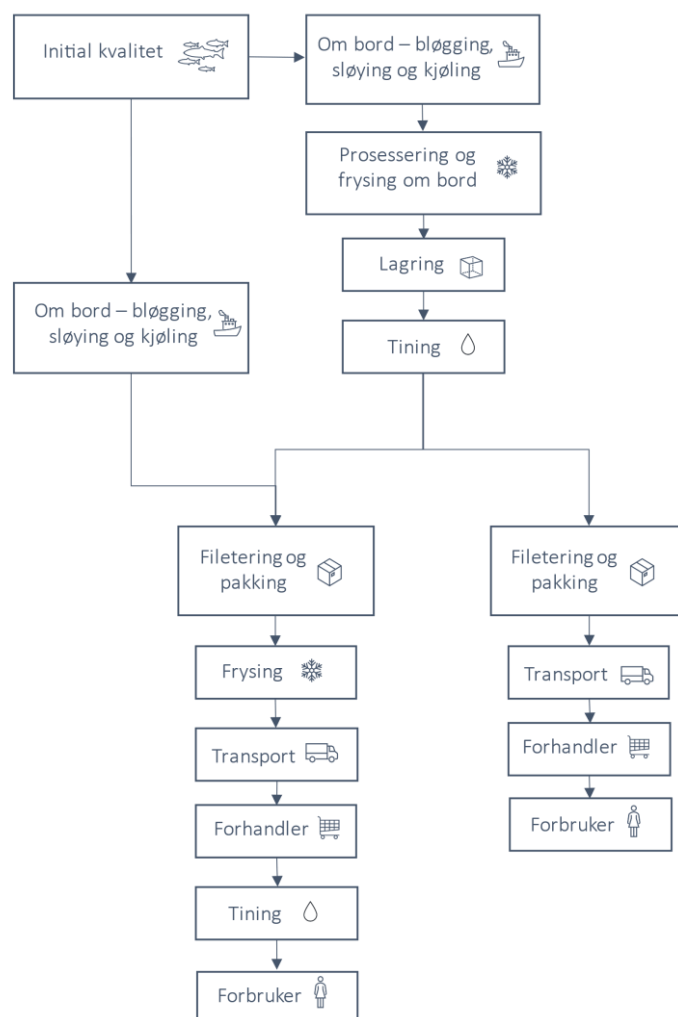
Initial kvalitet

Om bord – bløgging, sløying og kjøling

Prosessering og frysing om bord

Lagring

Tining

Om bord – bløgging, sløying og kjøling

Filetering og pakking

Frysing

Transport

Forhandler

Tining

Forbruker

Filetering og pakking

Transport

Forhandler

Forbruker